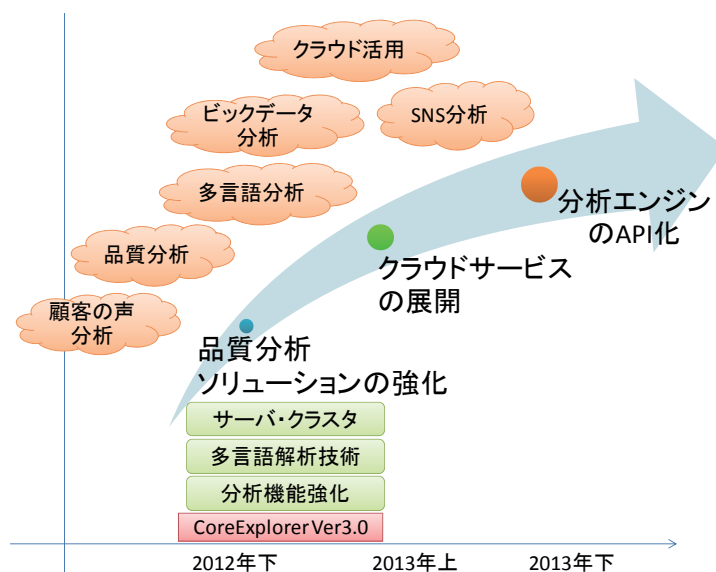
クラウド活用

ビックデータ分析

SNS分析

多言語分析

品質分析

顧客の声分析

分析エンジンのAPI化

クラウドサービスの展開

品質分析ソリューションの強化

サーバ・クラスタ

多言語解析技術

分析機能強化

CoreExplorer Ver3.0

2012年下

2013年上

2013年下